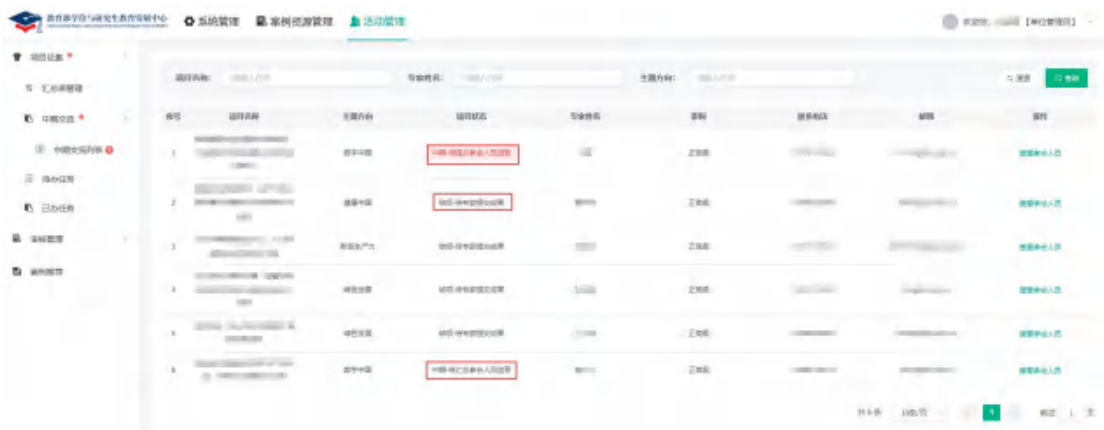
系统管理 案例资源管理 活动管理

项目征集
汇总表管理
中期交流
中期交流列表
待办任务
已办任务
活动管理

项目名称: 专家姓名: 主题方向:
重置 查询

| 序号 | 项目名称 | 主题方向 | 项目状态 | 专家姓名 | 职称 | 联系电话 | 邮箱 | 操作 |
|---|---|---|---|---|---|---|---|---|
| 1 | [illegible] | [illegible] | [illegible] | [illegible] | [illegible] | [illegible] | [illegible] | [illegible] |
| 2 | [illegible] | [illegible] | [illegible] | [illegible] | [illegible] | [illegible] | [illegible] | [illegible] |
| 3 | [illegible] | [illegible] | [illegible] | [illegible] | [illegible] | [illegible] | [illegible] | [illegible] |
| 4 | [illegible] | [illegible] | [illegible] | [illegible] | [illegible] | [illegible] | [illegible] | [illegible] |
| 5 | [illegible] | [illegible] | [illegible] | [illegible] | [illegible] | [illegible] | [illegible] | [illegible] |
| 6 | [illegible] | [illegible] | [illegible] | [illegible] | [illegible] | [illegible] | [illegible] | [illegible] |

1